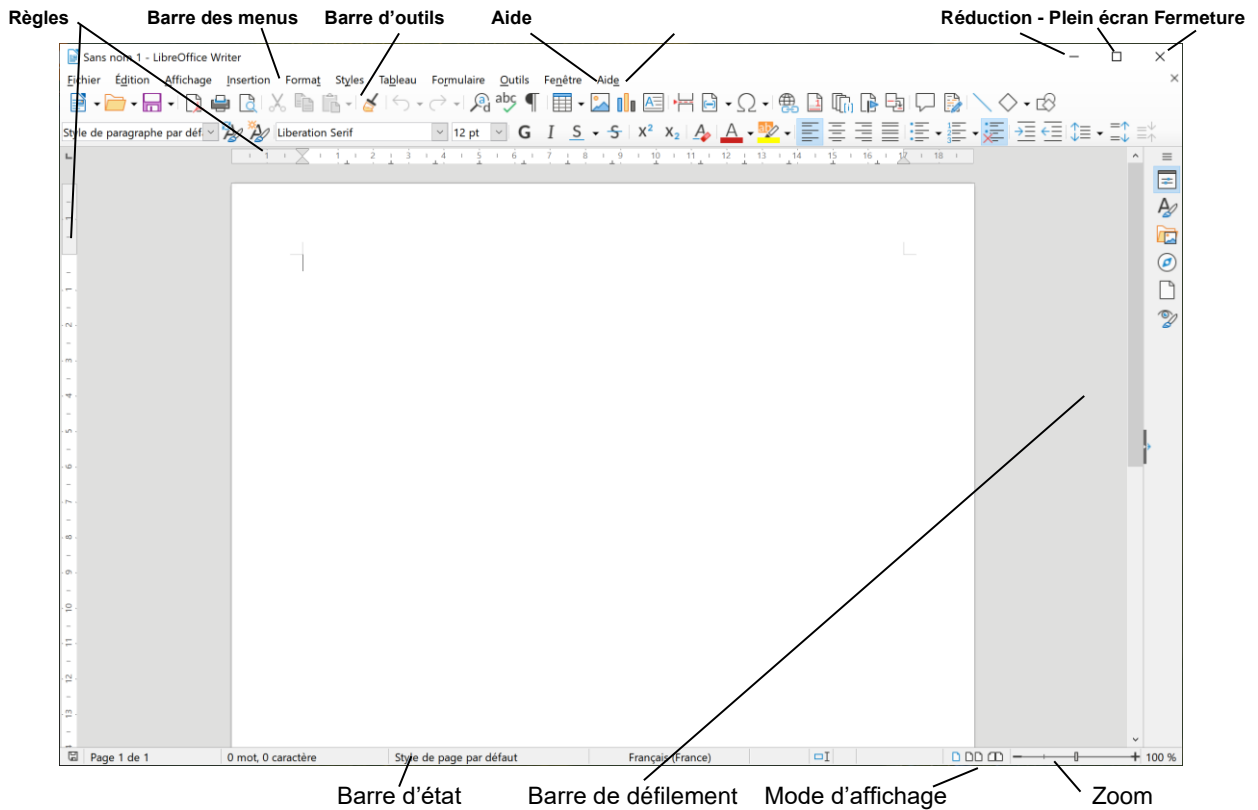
Règles Barre des menus Barre d'outils Aide Réduction - Plein écran Fermeture

Sans nom 1 - LibreOffice Writer

Fichier Édition Affichage Insertion Format Styles Tableau Formulaire Outils Fenêtre Aide

Style de paragraphe par déf Liberation Serif 12 pt G I S S $X^2$ $X_2$ A

1 2 3 4 5 6 7 8 9 10 11 12 13 14 15 16 17 18

1 2 3 4 5 6 7 8 9 10 11 12 13

Page 1 de 1 0 mot, 0 caractère Style de page par défaut Français (France) 100 %

Barre d'état Barre de défilement Mode d'affichage Zoom